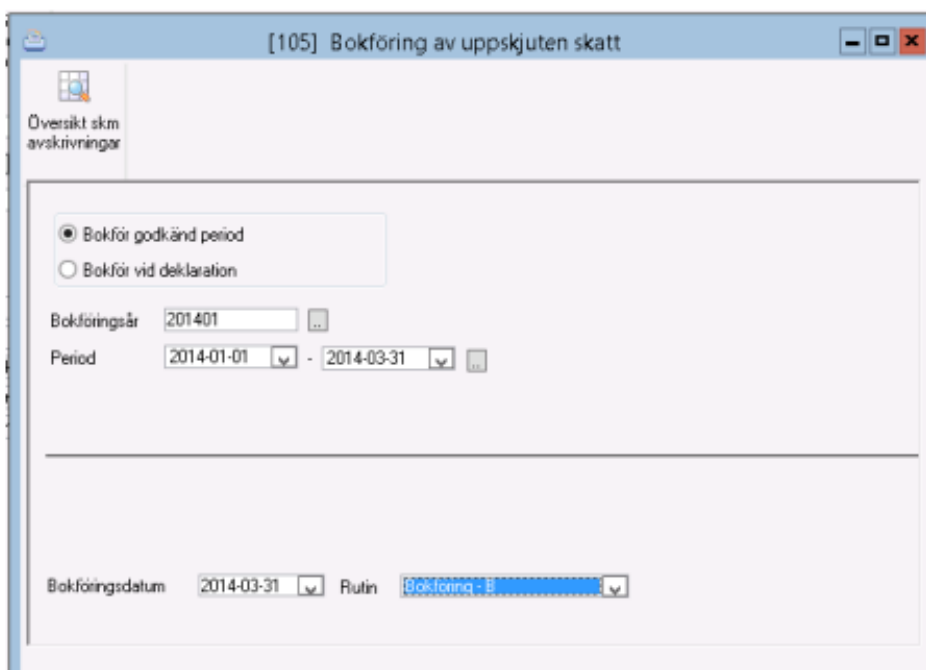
[105] Bokföring av uppskjuten skatt

Översikt skm avskrivningar

Bokför godkänd period

Bokför vid deklaration

Bokföringsår 201401 ...

Period 2014-01-01 - 2014-03-31 ...

Bokföringsdatum 2014-03-31 Rutin Bokföring - B